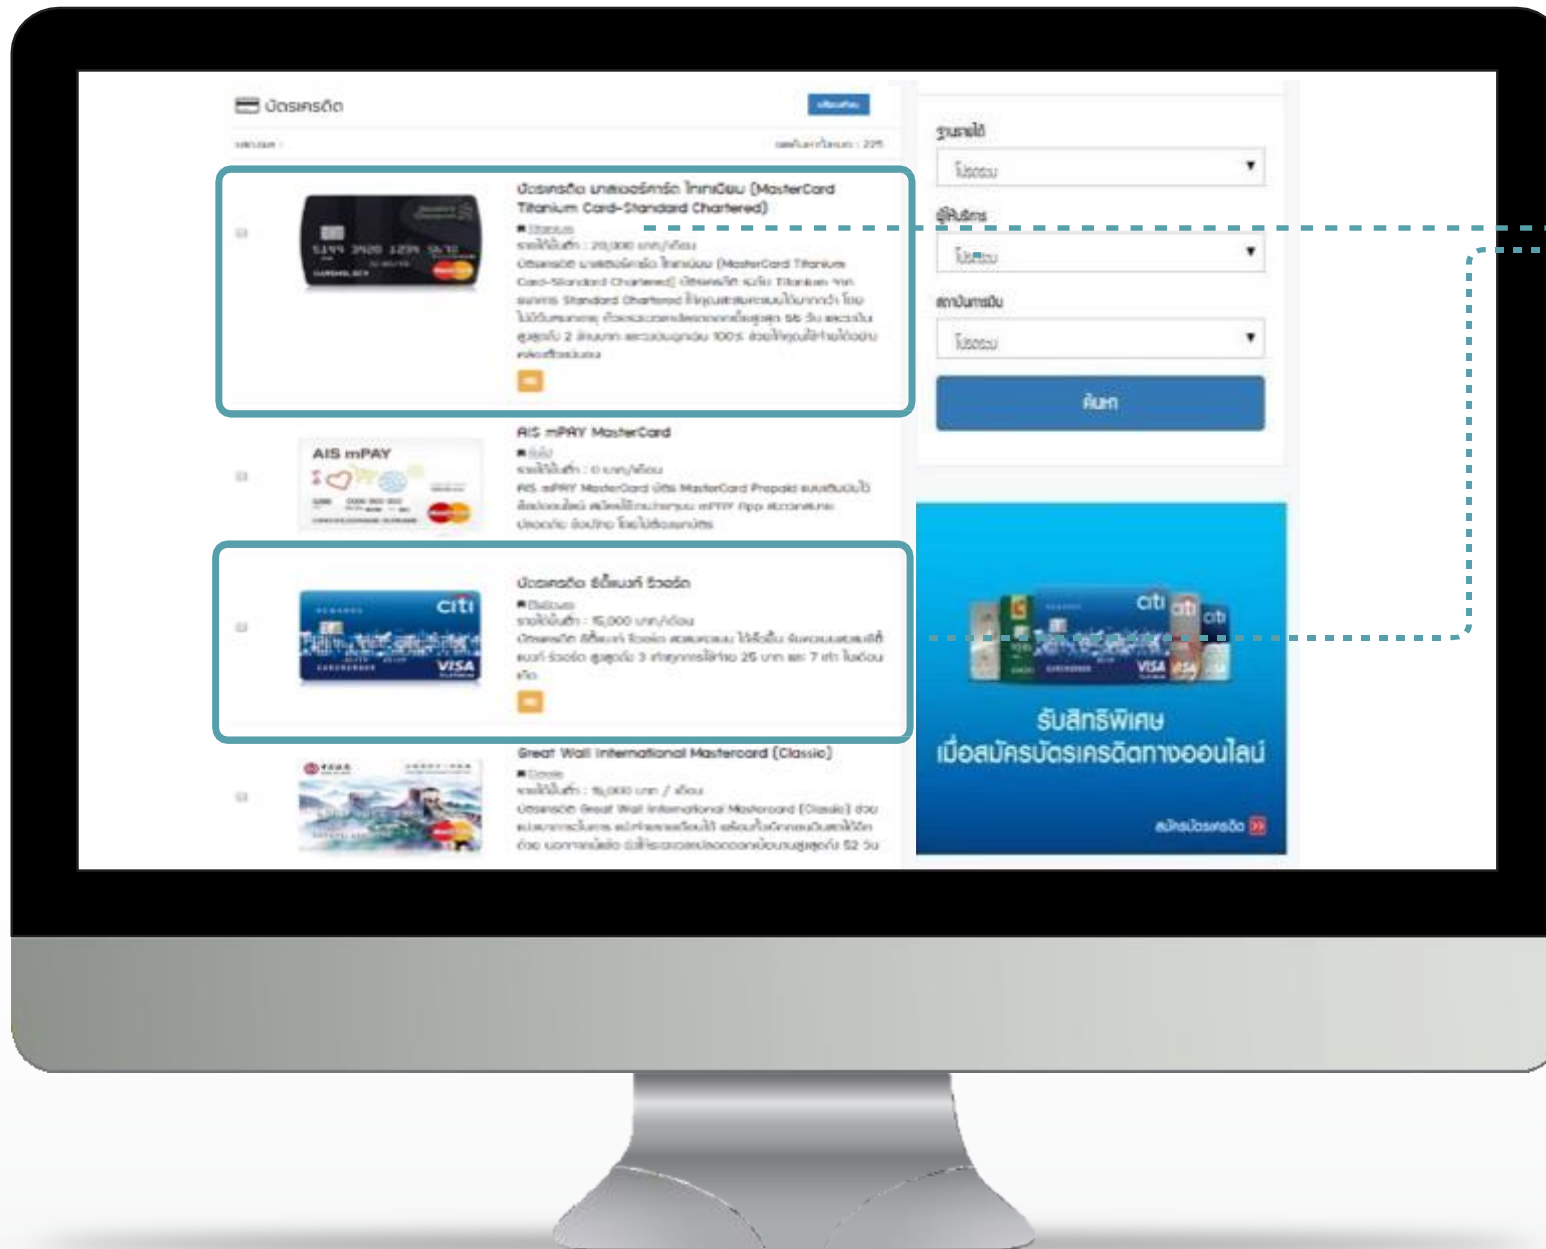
บัตรเครดิต

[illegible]

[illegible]

บัตรเครดิต มาสเตอร์การ์ด ไทเทเนียม (MasterCard Titanium Card-Standard Chartered)

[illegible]

รายได้ขั้นต่ำ : 20,000 บาท/เดือน

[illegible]

AIS mPAY MasterCard

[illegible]

รายได้ขั้นต่ำ : 0 บาท/เดือน

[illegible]

AIS mPAY

บัตรเครดิต ซิตี้แบงก์ รีวอร์ด

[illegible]

รายได้ขั้นต่ำ : 15,000 บาท/เดือน

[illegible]

citi

VISA

Great Wall International Mastercard (Classic)

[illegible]

รายได้ขั้นต่ำ : 15,000 บาท / เดือน

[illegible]

ฐานรายได้

ไม่ระบุ

ผู้ให้บริการ

ไม่ระบุ

สถาบันการเงิน

ไม่ระบุ

ค้นหา

citi

รับสิทธิพิเศษ
เมื่อสมัครบัตรเครดิตทางออนไลน์

สมัครบัตรเครดิต